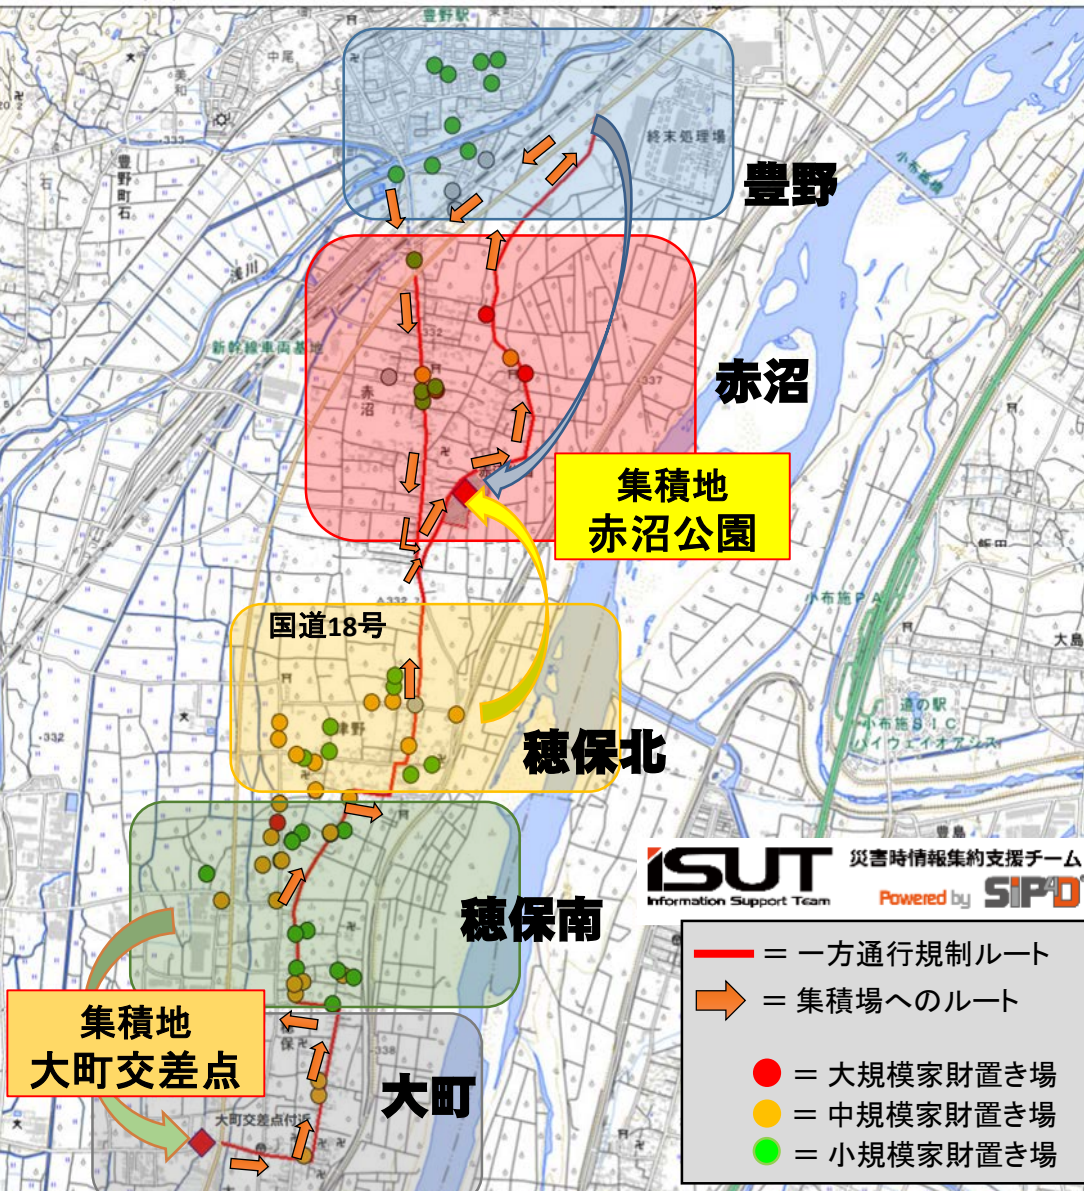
豊野駅
中尾
豊野町石
浅川
新幹線車両基地
赤沼
終末処理場
小布施橋
豊野
赤沼
集積地
赤沼公園
国道18号
津野
穂保北
穂保南
大町
集積地
大町交差点
大町交差点付近
小布施PA
道の駅
小布施ＳＩＣ
ハイウェイオアシス
大島
豊島
ISUT
Information Support Team
災害時情報集約支援チーム
Powered by SIP4D
= 一方通行規制ルート
= 集積場へのルート
= 大規模家財置き場
= 中規模家財置き場
= 小規模家財置き場